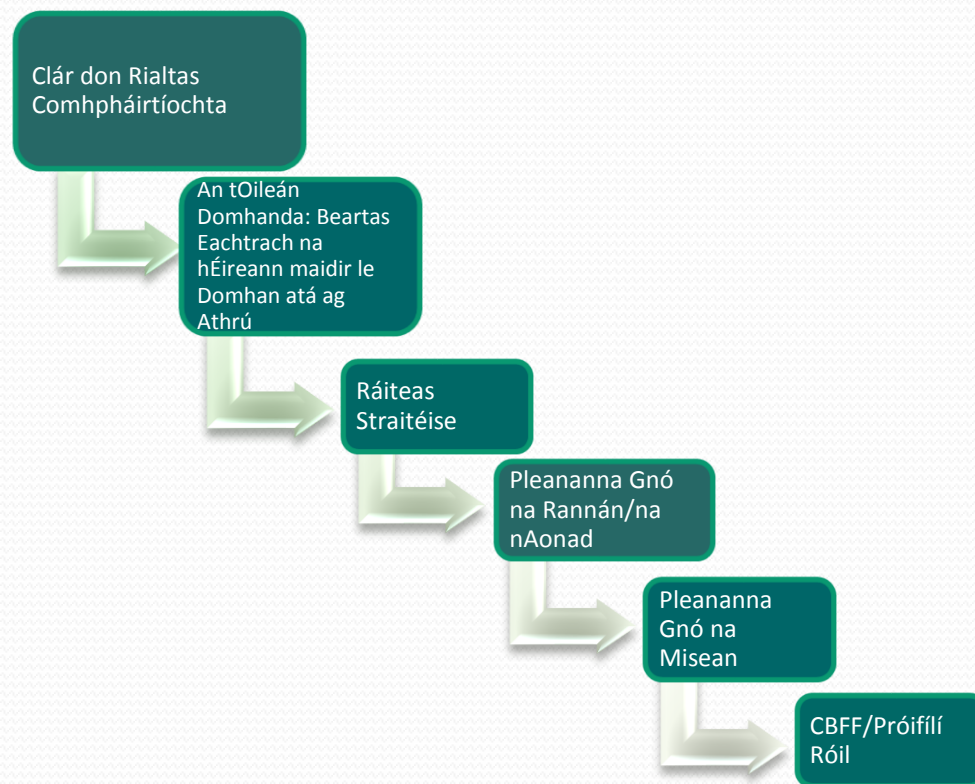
Clár don Rialtas Comhpháirtíochta

An tOileán Domhanda: Beartas Eachtrach na hÉireann maidir le Domhan atá ag Athrú

Ráiteas Straitéise

Pleananna Gnó na Rannán/na nAonad

Pleananna Gnó na Misean

CBFF/Próifílí Róil